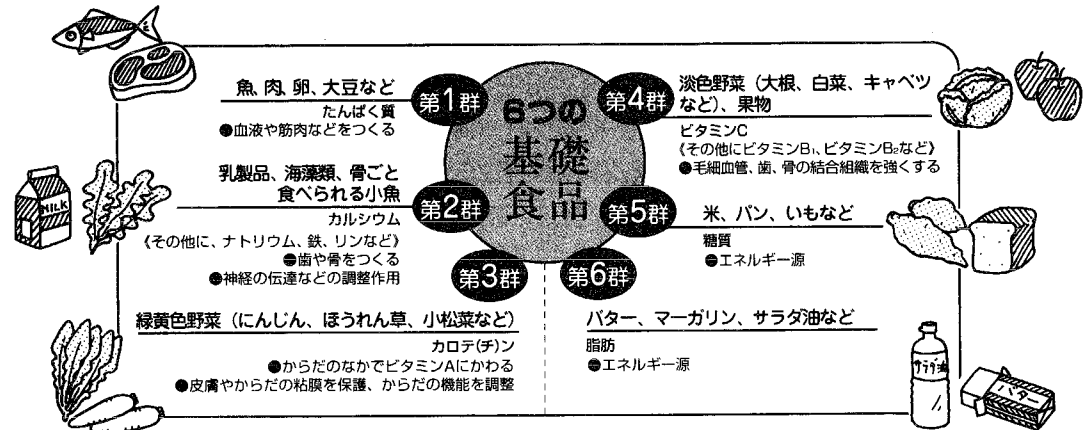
6つの
基礎
食品

第1群
魚、肉、卵、大豆など
たんぱく質
●血液や筋肉などをつくる

第2群
乳製品、海藻類、骨ごと食べられる小魚
カルシウム
《その他に、ナトリウム、鉄、リンなど》
●歯や骨をつくる
●神経の伝達などの調整作用

第3群
緑黄色野菜（にんじん、ほうれん草、小松菜など）
カロテ(チ)ン
●からだのなかでビタミンAにかわる
●皮膚やからだの粘膜を保護、からだの機能を調整

第4群
淡色野菜（大根、白菜、キャベツなど）、果物
ビタミンC
《その他にビタミン$B_1$、ビタミン$B_2$など》
●毛細血管、歯、骨の結合組織を強くする

第5群
米、パン、いもなど
糖質
●エネルギー源

第6群
バター、マーガリン、サラダ油など
脂肪
●エネルギー源

MILK
サラダ油
バター